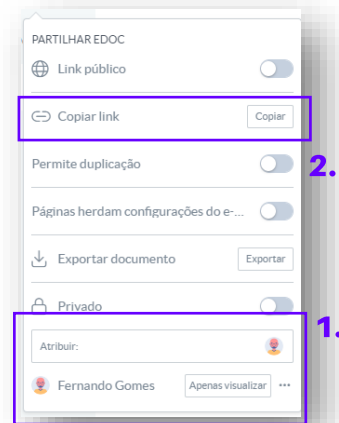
PARTILHAR EDOC

Link público

Copiar link
Copiar

Permite duplicação

2.

Páginas herdam configurações do e-...

Exportar documento
Exportar

Privado

1.

Atribuir:

Fernando Gomes
Apenas visualizar
...